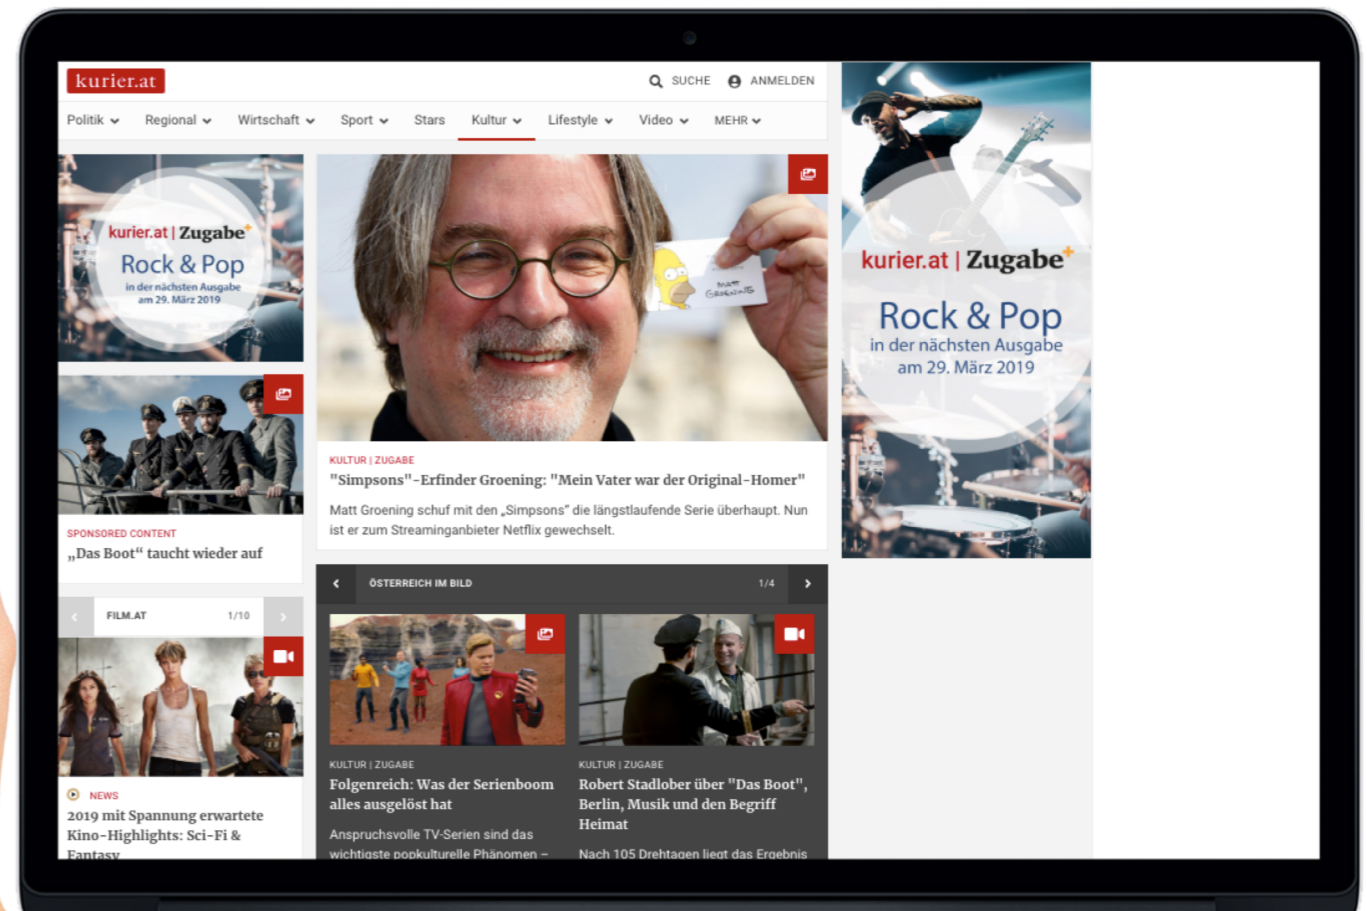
kurier.at

SUCHE ANMELDEN

Politik Regional Wirtschaft Sport Stars Kultur Lifestyle Video MEHR

kurier.at | Zugabe+
Rock & Pop
in der nächsten Ausgabe
am 29. März 2019

SPONSORED CONTENT
„Das Boot" taucht wieder auf

FILM.AT 1/10

NEWS
2019 mit Spannung erwartete Kino-Highlights: Sci-Fi & Fantasy

MATT GROENING

KULTUR | ZUGABE
"Simpsons"-Erfinder Groening: "Mein Vater war der Original-Homer"

Matt Groening schuf mit den „Simpsons" die längstlaufende Serie überhaupt. Nun ist er zum Streaminganbieter Netflix gewechselt.

ÖSTERREICH IM BILD 1/4

KULTUR | ZUGABE
Folgenreich: Was der Serienboom alles ausgelöst hat

Anspruchsvolle TV-Serien sind das wichtigste popkulturelle Phänomen –

KULTUR | ZUGABE
Robert Stadlober über "Das Boot", Berlin, Musik und den Begriff Heimat

Nach 105 Drehtagen liegt das Ergebnis

kurier.at | Zugabe+
Rock & Pop
in der nächsten Ausgabe
am 29. März 2019